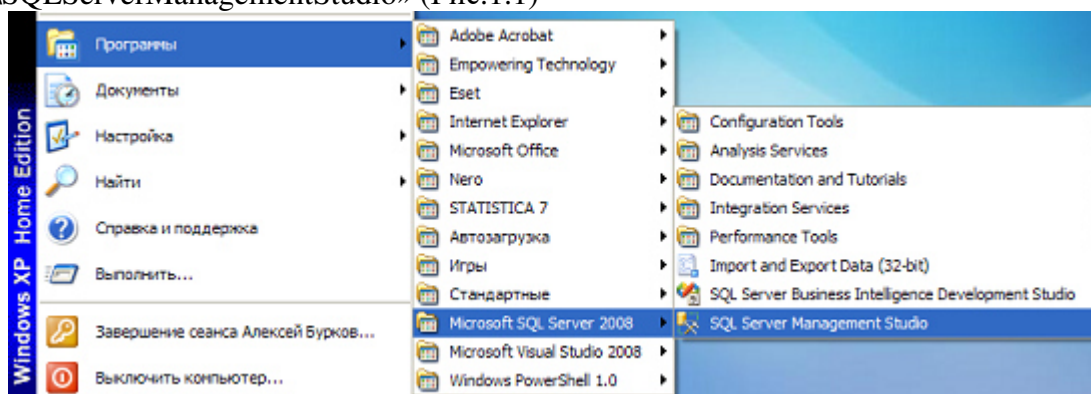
«SQLServerManagementStudio» (Рис.1.1)

Windows XP Home Edition

Программы
Документы
Настройка
Найти
Справка и поддержка
Выполнить...
Завершение сеанса Алексей Бурков...
Выключить компьютер...

Adobe Acrobat
Empowering Technology
Eset
Internet Explorer
Microsoft Office
Nero
STATISTICA 7
Автозагрузка
Игры
Стандартные
Microsoft SQL Server 2008
Microsoft Visual Studio 2008
Windows PowerShell 1.0

Configuration Tools
Analysis Services
Documentation and Tutorials
Integration Services
Performance Tools
Import and Export Data (32-bit)
SQL Server Business Intelligence Development Studio
SQL Server Management Studio